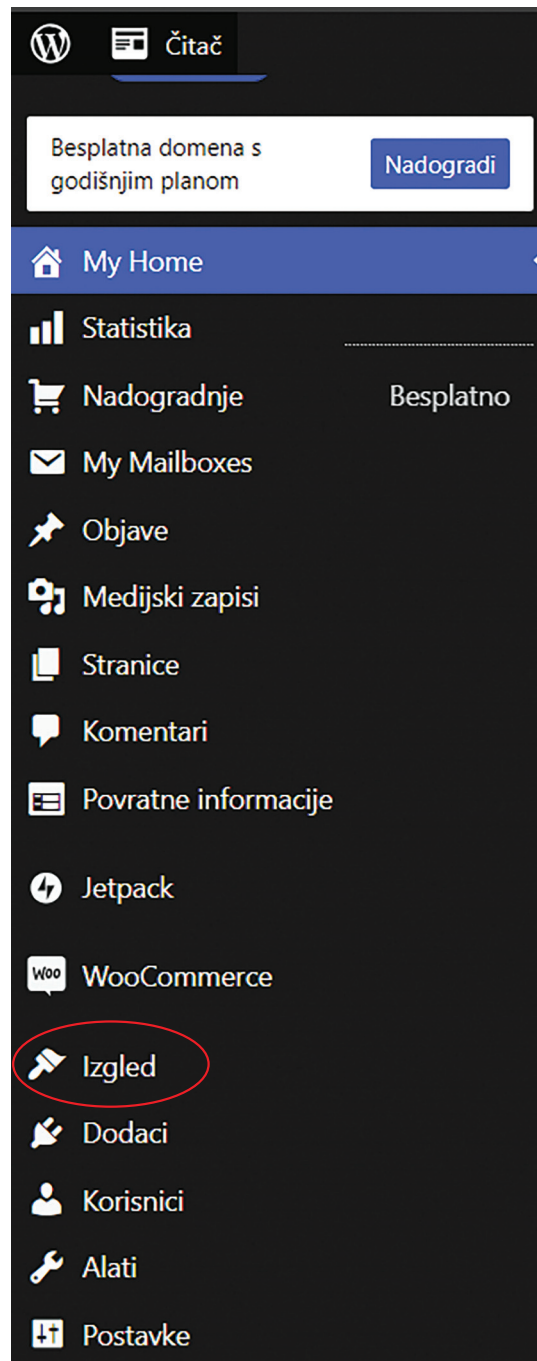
Čitač

Besplatna domena s godišnjim planom

Nadogradi

My Home

Statistika

Nadogradnje

Besplatno

My Mailboxes

Objave

Medijski zapisi

Stranice

Komentari

Povratne informacije

Jetpack

Woo

WooCommerce

Izgled

Dodaci

Korisnici

Alati

Postavke